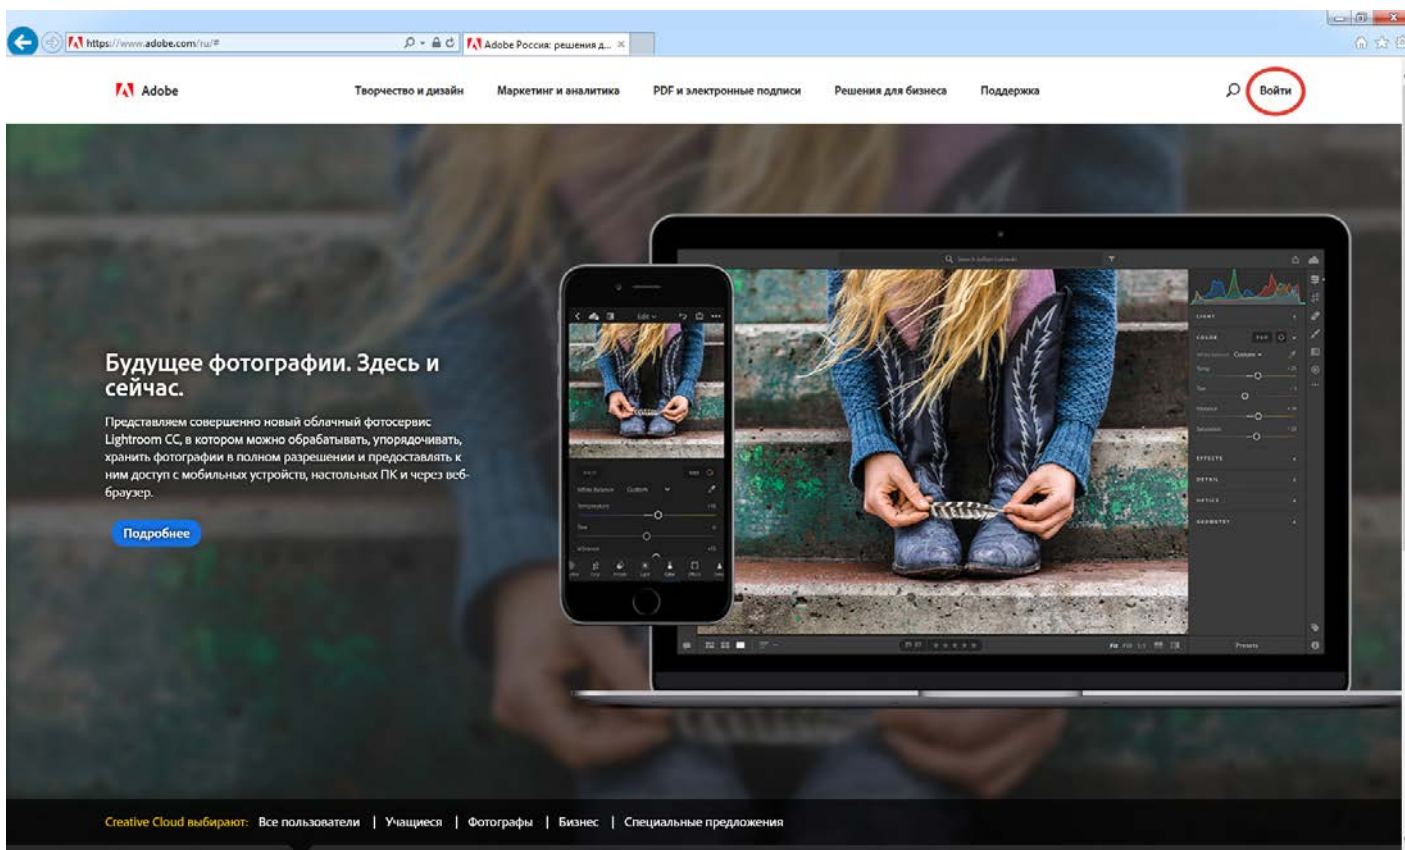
https://www.adobe.com/ru/#

Adobe Россия: решения д...

Adobe

Творчество и дизайн

Маркетинг и аналитика

PDF и электронные подписи

Решения для бизнеса

Поддержка

Войти

Будущее фотографии. Здесь и сейчас.

Представляем совершенно новый облачный фотосервис Lightroom CC, в котором можно обрабатывать, упорядочивать, хранить фотографии в полном разрешении и предоставлять к ним доступ с мобильных устройств, настольных ПК и через веб-браузер.

Подробнее

Creative Cloud выбирают: Все пользователи | Учащиеся | Фотографы | Бизнес | Специальные предложения